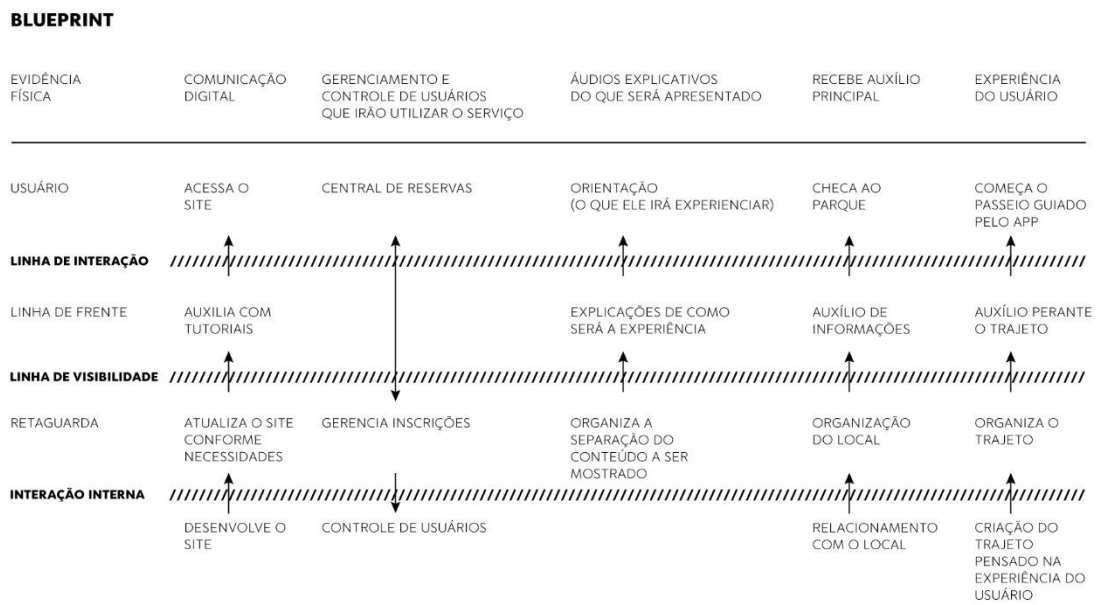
BLUEPRINT

| | | | | | |
|---|---|---|---|---|---|
| EVIDÊNCIA FÍSICA | COMUNICAÇÃO DIGITAL | GERENCIAMENTO E CONTROLE DE USUÁRIOS QUE IRÃO UTILIZAR O SERVIÇO | ÁUDIOS EXPLICATIVOS DO QUE SERÁ APRESENTADO | RECEBE AUXÍLIO PRINCIPAL | EXPERIÊNCIA DO USUÁRIO |
| USUÁRIO | ACESSA O SITE | CENTRAL DE RESERVAS | ORIENTAÇÃO (O QUE ELE IRÁ EXPERIENCIAR) | CHECA AO PARQUE | COMEÇA O PASSEIO GUIADO PELO APP |
| LINHA DE INTERAÇÃO | | | | | |
| LINHA DE FRENTE | AUXILIA COM TUTORIAIS | | EXPLICAÇÕES DE COMO SERÁ A EXPERIÊNCIA | AUXÍLIO DE INFORMAÇÕES | AUXÍLIO PERANTE O TRAJETO |
| LINHA DE VISIBILIDADE | | | | | |
| RETAGUARDA | ATUALIZA O SITE CONFORME NECESSIDADES | GERENCIA INSCRIÇÕES | ORGANIZA A SEPARAÇÃO DO CONTEÚDO A SER MOSTRADO | ORGANIZAÇÃO DO LOCAL | ORGANIZA O TRAJETO |
| INTERAÇÃO INTERNA | | | | | |
| | DESENVOLVE O SITE | CONTROLE DE USUÁRIOS | | RELACIONAMENTO COM O LOCAL | CRIAÇÃO DO TRAJETO PENSADO NA EXPERIÊNCIA DO USUÁRIO |